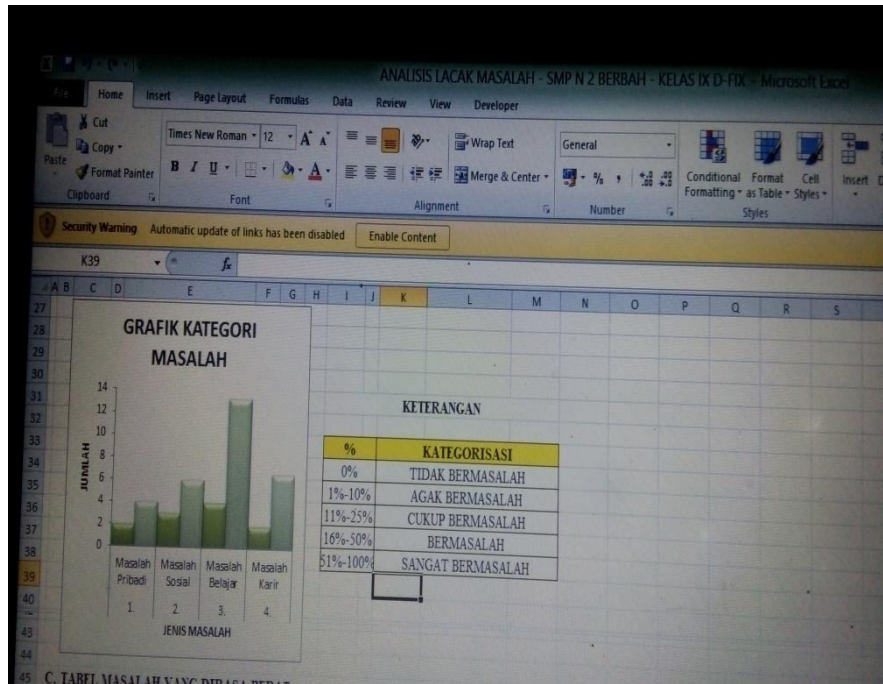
ANALISIS LACAK MASALAH - SMP N 2 BERBAH - KELAS IX D-FIX - Microsoft Excel

File Home Insert Page Layout Formulas Data Review View Developer

Cut
Copy
Paste
Format Painter
Clipboard

Times New Roman 12
B I U
Font

Wrap Text
Merge & Center
Alignment

General
Number

Conditional Formatting
Format as Table
Cell Styles
Styles
Insert

Security Warning Automatic update of links has been disabled Enable Content

K39 fx

A B C D E F G H I J K L M N O P Q R S

27
28
29
30
31
32
33
34
35
36
37
38
39
40
43
44
45

GRAFIK KATEGORI MASALAH

14
12
10
8
6
4
2
0

JUMLAH

Masalah Pribadi 1.
Masalah Sosial 2.
Masalah Belajar 3.
Masalah Karir 4.

JENIS MASALAH

KETERANGAN

| % | KATEGORISASI |
|---|---|
| 0% | TIDAK BERMASALAH |
| 1%-10% | AGAK BERMASALAH |
| 11%-25% | CUKUP BERMASALAH |
| 16%-50% | BERMASALAH |
| 51%-100% | SANGAT BERMASALAH |

C. TABEL MASALAH YANG DIRASA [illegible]